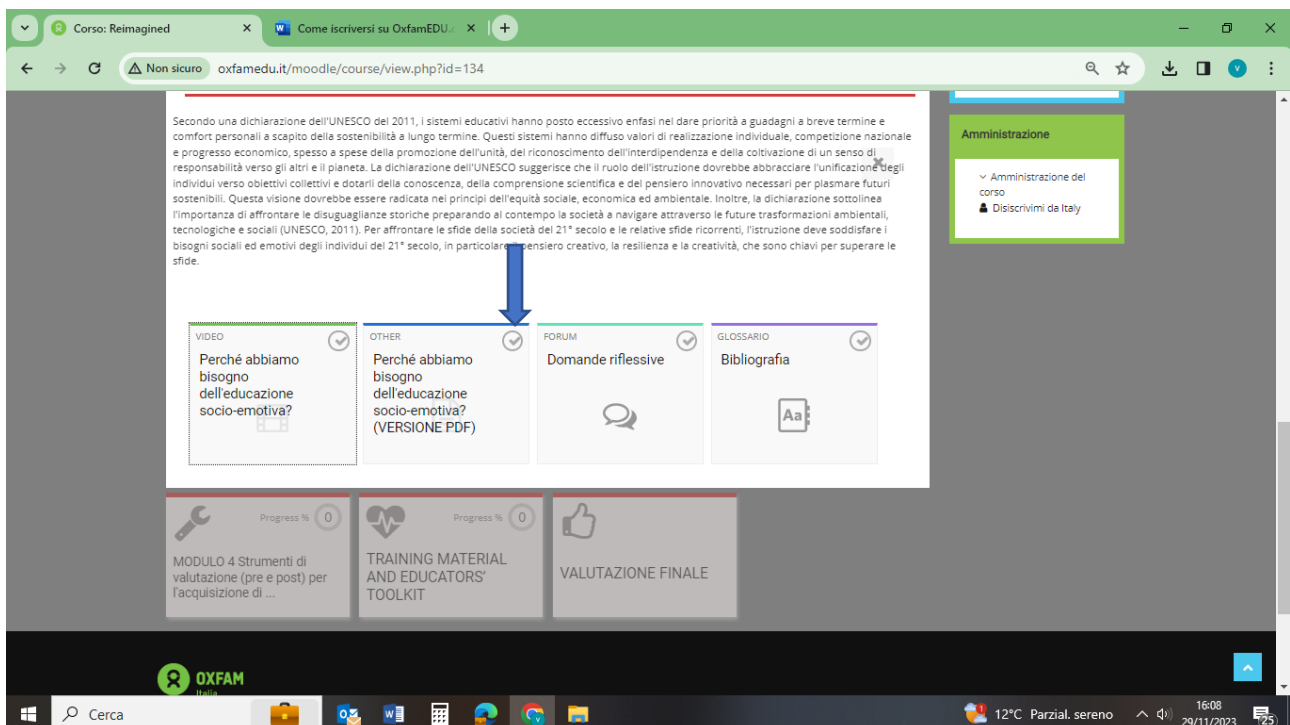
Corso: Reimagined ×
Come iscriversi su OxfamEDU ×
+

Non sicuro oxfamedu.it/moodle/course/view.php?id=134

Secondo una dichiarazione dell'UNESCO del 2011, i sistemi educativi hanno posto eccessivo enfasi nel dare priorità a guadagni a breve termine e comfort personali a scapito della sostenibilità a lungo termine. Questi sistemi hanno diffuso valori di realizzazione individuale, competizione nazionale e progresso economico, spesso a spese della promozione dell'unità, del riconoscimento dell'interdipendenza e della coltivazione di un senso di responsabilità verso gli altri e il pianeta. La dichiarazione dell'UNESCO suggerisce che il ruolo dell'istruzione dovrebbe abbracciare l'unificazione degli individui verso obiettivi collettivi e dotarli della conoscenza, della comprensione scientifica e del pensiero innovativo necessari per plasmare futuri sostenibili. Questa visione dovrebbe essere radicata nei principi dell'equità sociale, economica ed ambientale. Inoltre, la dichiarazione sottolinea l'importanza di affrontare le disuguaglianze storiche preparando al contempo la società a navigare attraverso le future trasformazioni ambientali, tecnologiche e sociali (UNESCO, 2011). Per affrontare le sfide della società del 21° secolo e le relative sfide ricorrenti, l'istruzione deve soddisfare i bisogni sociali ed emotivi degli individui del 21° secolo, in particolare il pensiero creativo, la resilienza e la creatività, che sono chiavi per superare le sfide.

VIDEO
Perché abbiamo bisogno dell'educazione socio-emotiva?

OTHER
Perché abbiamo bisogno dell'educazione socio-emotiva? (VERSIONE PDF)

FORUM
Domande riflessive

GLOSSARIO
Bibliografia

Amministrazione
Amministrazione del corso
Disiscrivimi da Italy

Progress % 0
MODULO 4 Strumenti di valutazione (pre e post) per l'acquisizione di ...

Progress % 0
TRAINING MATERIAL AND EDUCATORS' TOOLKIT

VALUTAZIONE FINALE

OXFAM
Italia

Cerca
12°C Parzial. sereno
16:08
29/11/2023
25